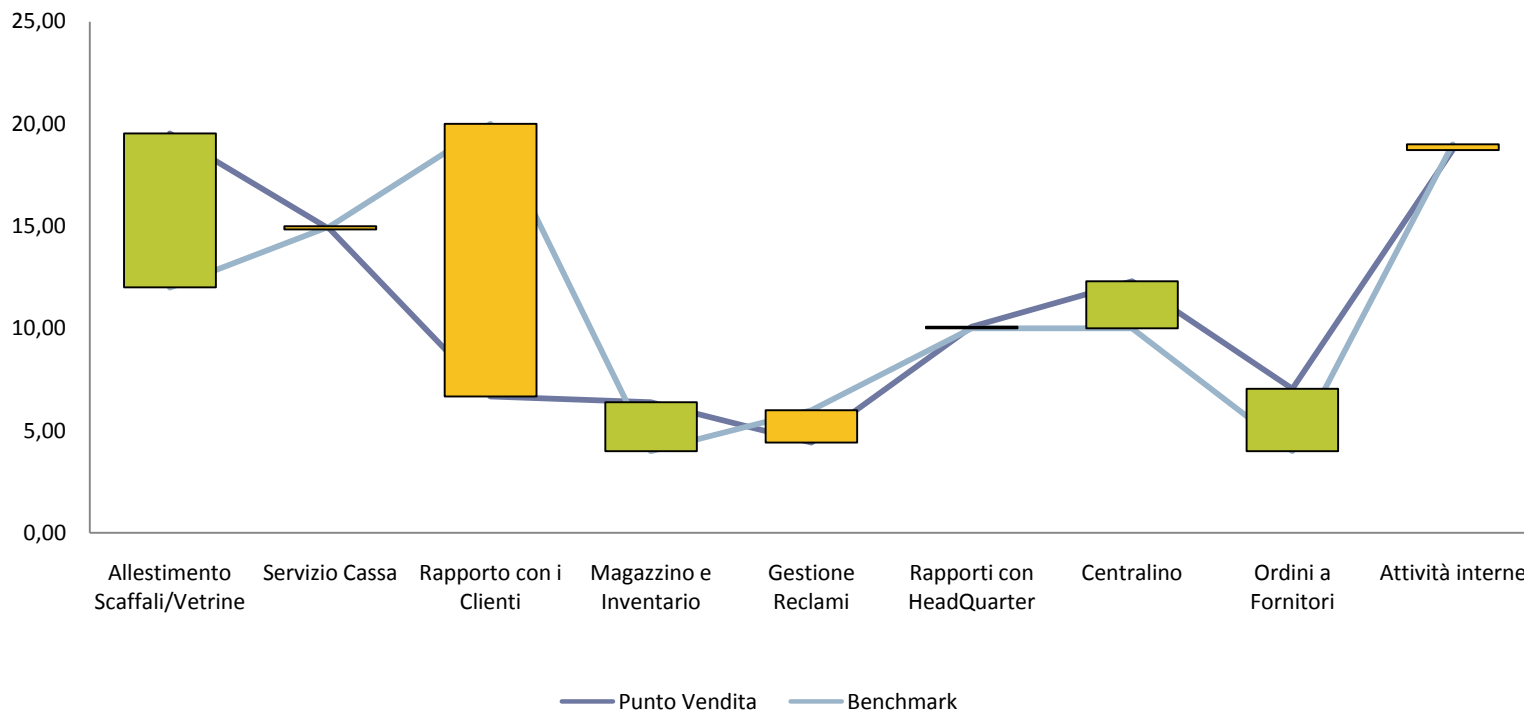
25,00
20,00
15,00
10,00
5,00
0,00

Allestimento Scaffali/Vetrine
Servizio Cassa
Rapporto con i Clienti
Magazzino e Inventario
Gestione Reclami
Rapporti con HeadQuarter
Centralino
Ordini a Fornitori
Attività interne

Punto Vendita
Benchmark